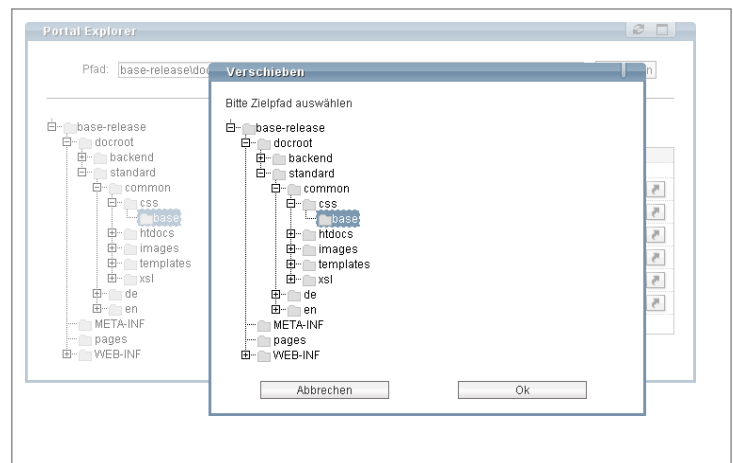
Portal Explorer

Pfad: base-release\doc

base-release
docroot
backend
standard
common
css
base
htdocs
images
templates
xsl
de
en
META-INF
pages
WEB-INF

Verschieben

Bitte Zielpfad auswählen

base-release
docroot
backend
standard
common
css
base
htdocs
images
templates
xsl
de
en
META-INF
pages
WEB-INF

Abbrechen
Ok